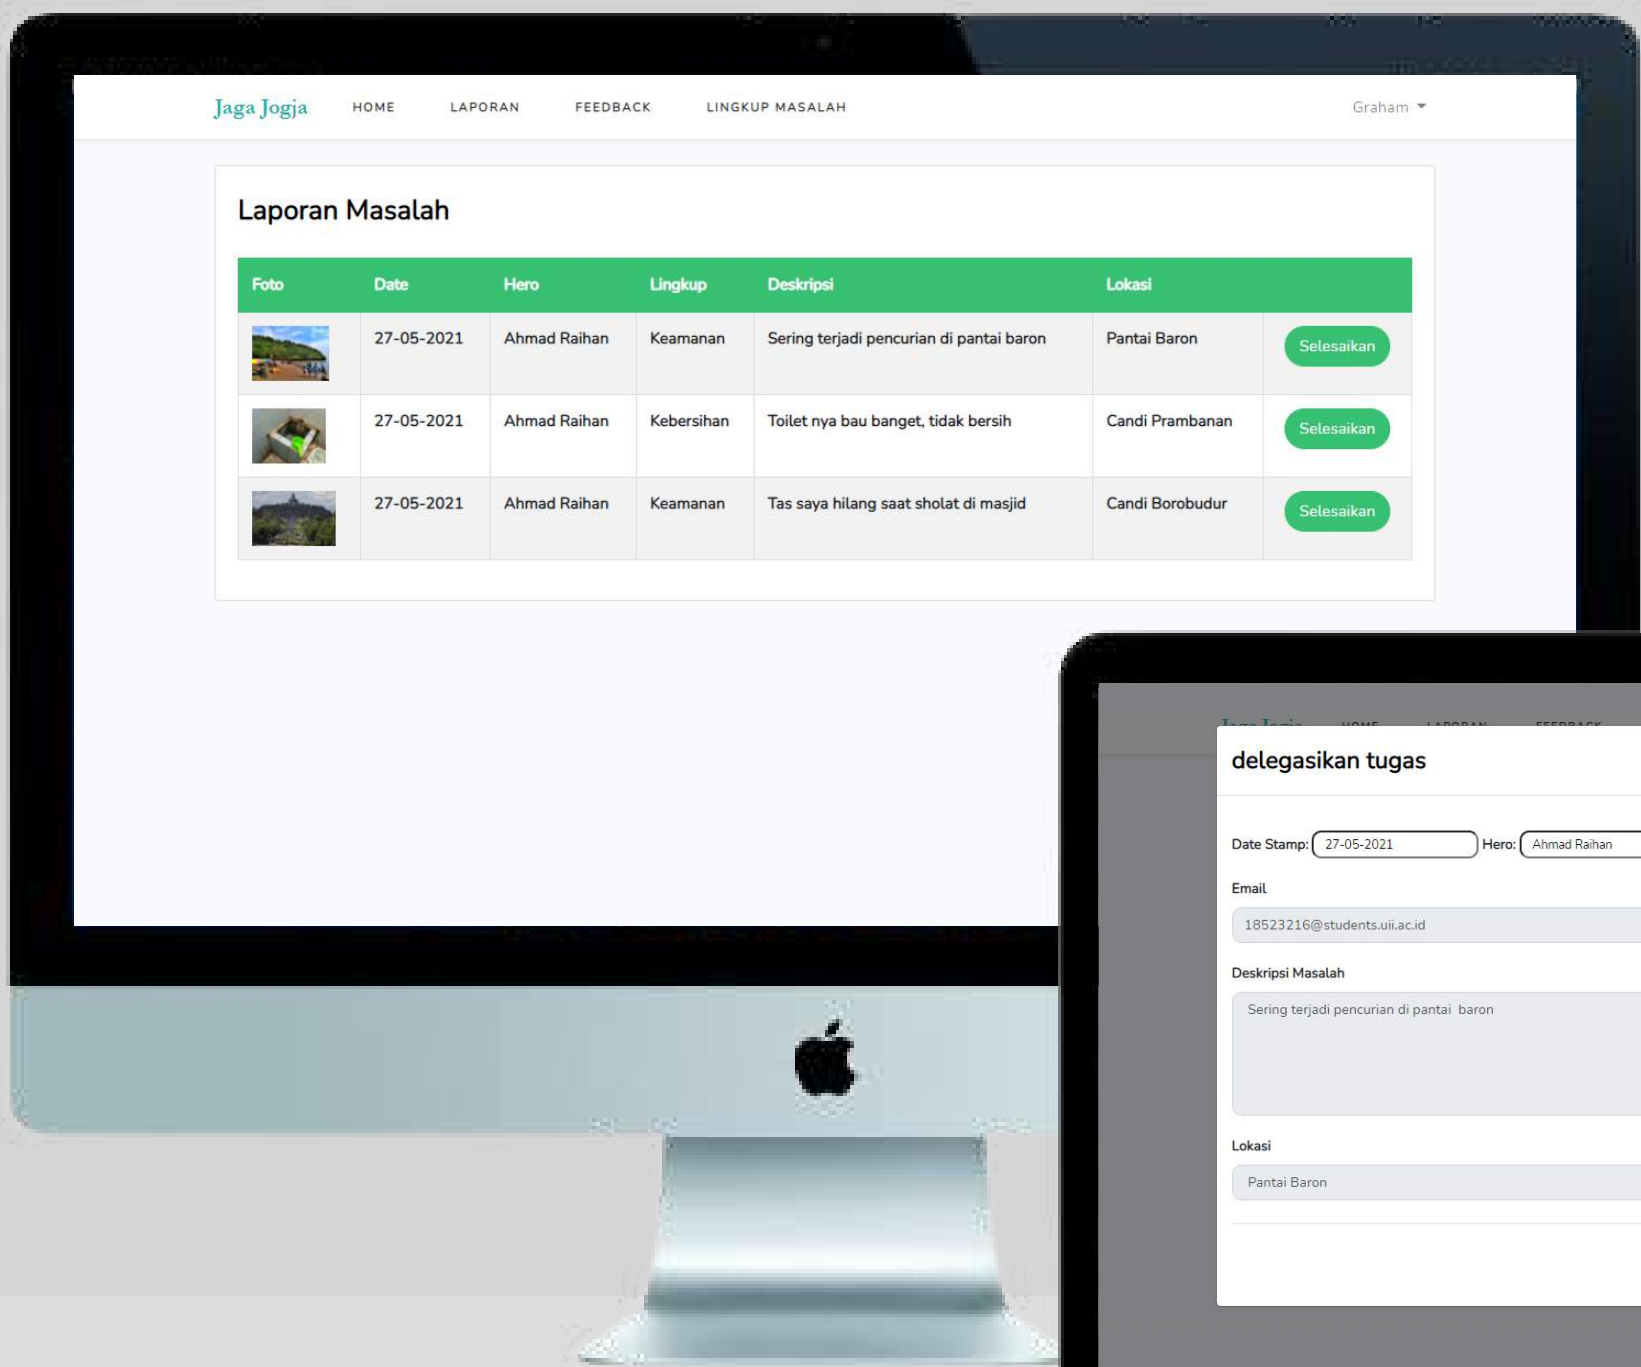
Jaga Jogja HOME LAPORAN FEEDBACK LINGKUP MASALAH Graham

Laporan Masalah

| Foto | Date | Hero | Lingkup | Deskripsi | Lokasi | |
|---|---|---|---|---|---|---|
| | 27-05-2021 | Ahmad Raihan | Keamanan | Sering terjadi pencurian di pantai baron | Pantai Baron | Selesaikan |
| | 27-05-2021 | Ahmad Raihan | Kebersihan | Toilet nya bau banget, tidak bersih | Candi Prambanan | Selesaikan |
| | 27-05-2021 | Ahmad Raihan | Keamanan | Tas saya hilang saat sholat di masjid | Candi Borobudur | Selesaikan |

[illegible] HOME LAPORAN FEEDBACK

delegasikan tugas

Date Stamp: 27-05-2021 Hero: Ahmad Raihan

Email

18523216@students.uii.ac.id

Deskripsi Masalah

Sering terjadi pencurian di pantai baron

Lokasi

Pantai Baron